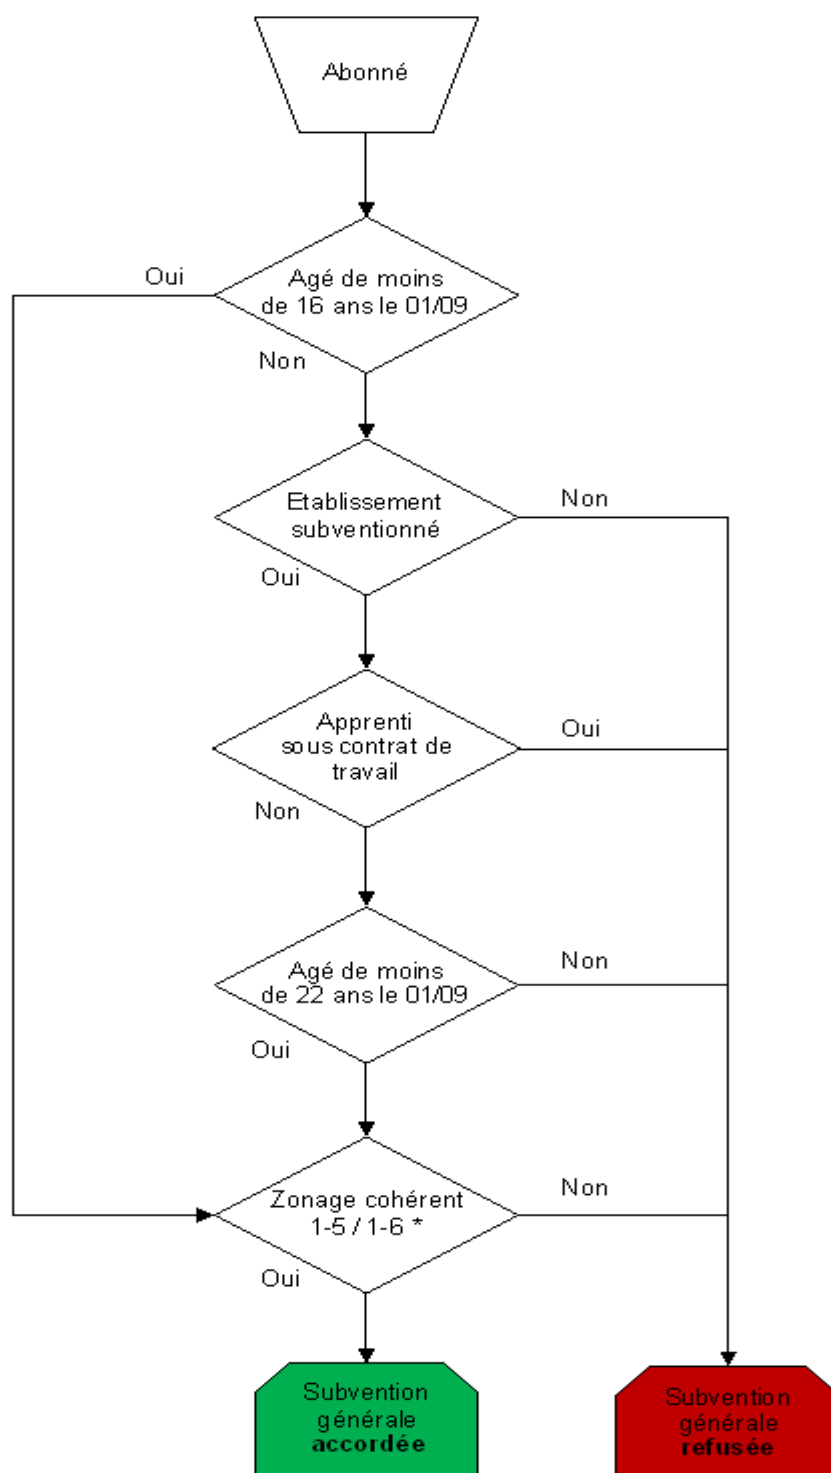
Abonné

Oui

Agé de moins de 16 ans le 01/09

Non

Etablissement subventionné

Non

Oui

Apprenti sous contrat de travail

Oui

Non

Agé de moins de 22 ans le 01/09

Non

Oui

Zonage cohérent 1-5 / 1-6 *

Non

Oui

Subvention générale **accordée**

Subvention générale **refusée**